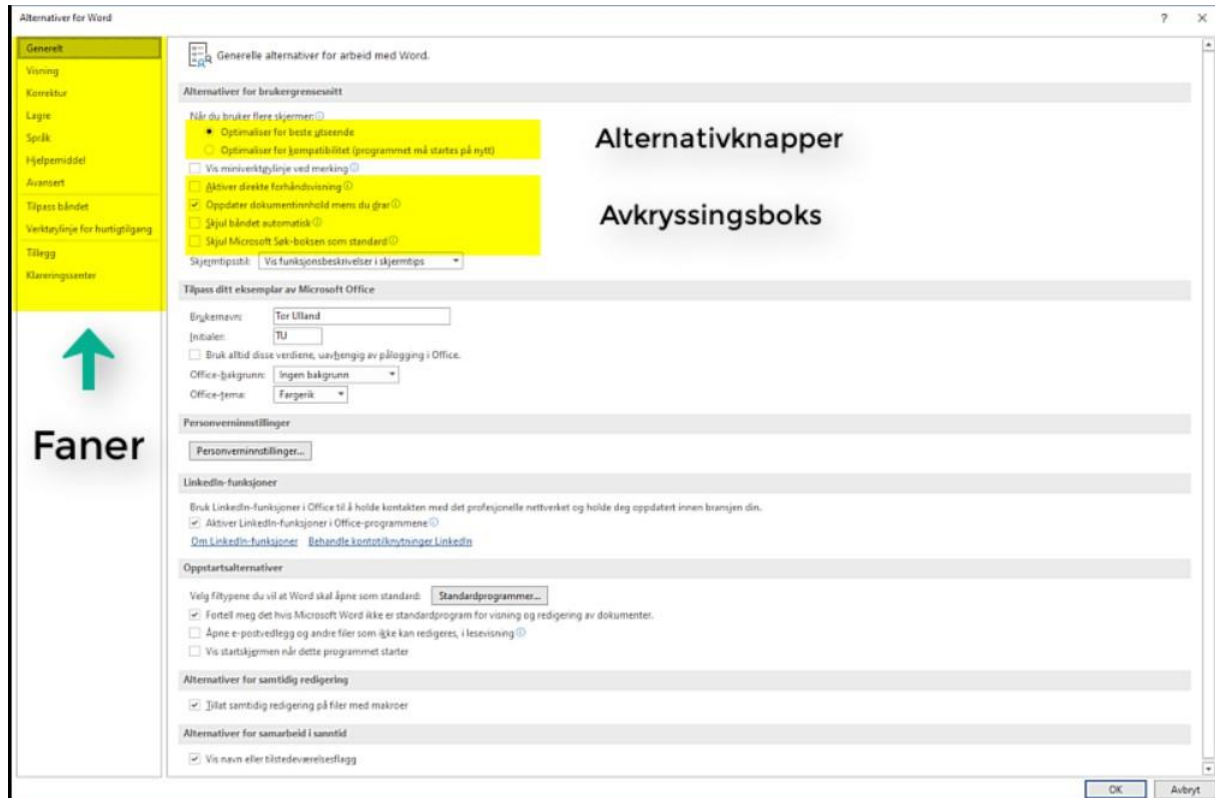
Alternativer for Word

? ×

Generelt
Visning
Korrektur
Lagre
Språk
Hjelpemiddel
Avansert
Tilpass båndet
Verktøylinje for hurtigtilgang
Tillegg
Klareringssenter

Faner

Generelle alternativer for arbeid med Word.

Alternativer for brukergrensesnitt

Når du bruker flere skjermer:
Optimaliser for beste utseende
Optimaliser for kompatibilitet (programmet må startes på nytt)
Vis miniverktøylinje ved merking
Aktiver direkte forhåndsvisning
Oppdater dokumentinnhold mens du drar
Skjul båndet automatisk
Skjul Microsoft Søk-boksen som standard
Skjermtipsstil: Vis funksjonsbeskrivelser i skjermtips

Alternativknapper

Avkryssingsboks

Tilpass ditt eksemplar av Microsoft Office

Brukernavn: Tor Ulland
Initialer: TU
Bruk alltid disse verdiene, uavhengig av pålogging i Office.
Office-bakgrunn: Ingen bakgrunn
Office-tema: Fargerik

Personverninnstillinger

Personverninnstillinger...

LinkedIn-funksjoner

Bruk LinkedIn-funksjoner i Office til å holde kontakten med det profesjonelle nettverket og holde deg oppdatert innen bransjen din.
Aktiver LinkedIn-funksjoner i Office-programmene
Om LinkedIn-funksjoner Behandle kontotilknytninger LinkedIn

Oppstartsalternativer

Velg filtypene du vil at Word skal åpne som standard: Standardprogrammer...
Fortell meg det hvis Microsoft Word ikke er standardprogram for visning og redigering av dokumenter.
Åpne e-postvedlegg og andre filer som ikke kan redigeres, i lesevisning
Vis startskjermen når dette programmet starter

Alternativer for samtidig redigering

Tillat samtidig redigering på filer med makroer

Alternativer for samarbeid i sanntid

Vis navn eller tilstedeværelsesflagg

OK Avbryt